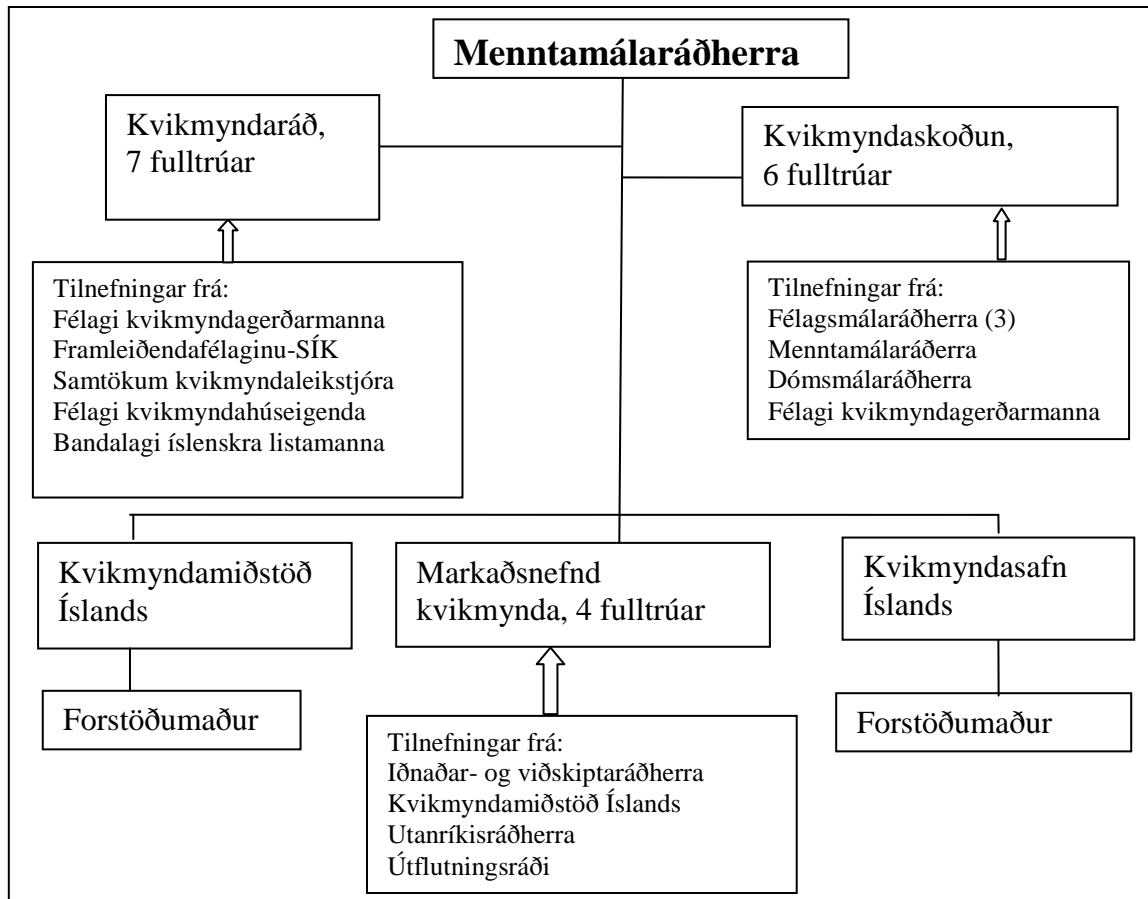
Menntamálaráðherra

Kvikmyndaráð, 7 fulltrúar

Kvikmyndaskoðun, 6 fulltrúar

Tilnefningar frá:
Félagi kvikmyndagerðarmanna
Framleiðendafélaginu-SÍK
Samtökum kvikmyndaleikstjóra
Félagi kvikmyndahúseigenda
Bandalagi íslenskra listamanna

Tilnefningar frá:
Félagsmálaráðherra (3)
Menntamálaráðherra
Dómsmálaráðherra
Félagi kvikmyndagerðarmanna

Kvikmyndamiðstöð Íslands

Markaðsnefnd kvikmynda, 4 fulltrúar

Kvikmyndasafn Íslands

Forstöðumaður

Tilnefningar frá:
Iðnaðar- og viðskiptaráðherra
Kvikmyndamiðstöð Íslands
Utanríkisráðherra
Útflutningsráði

Forstöðumaður